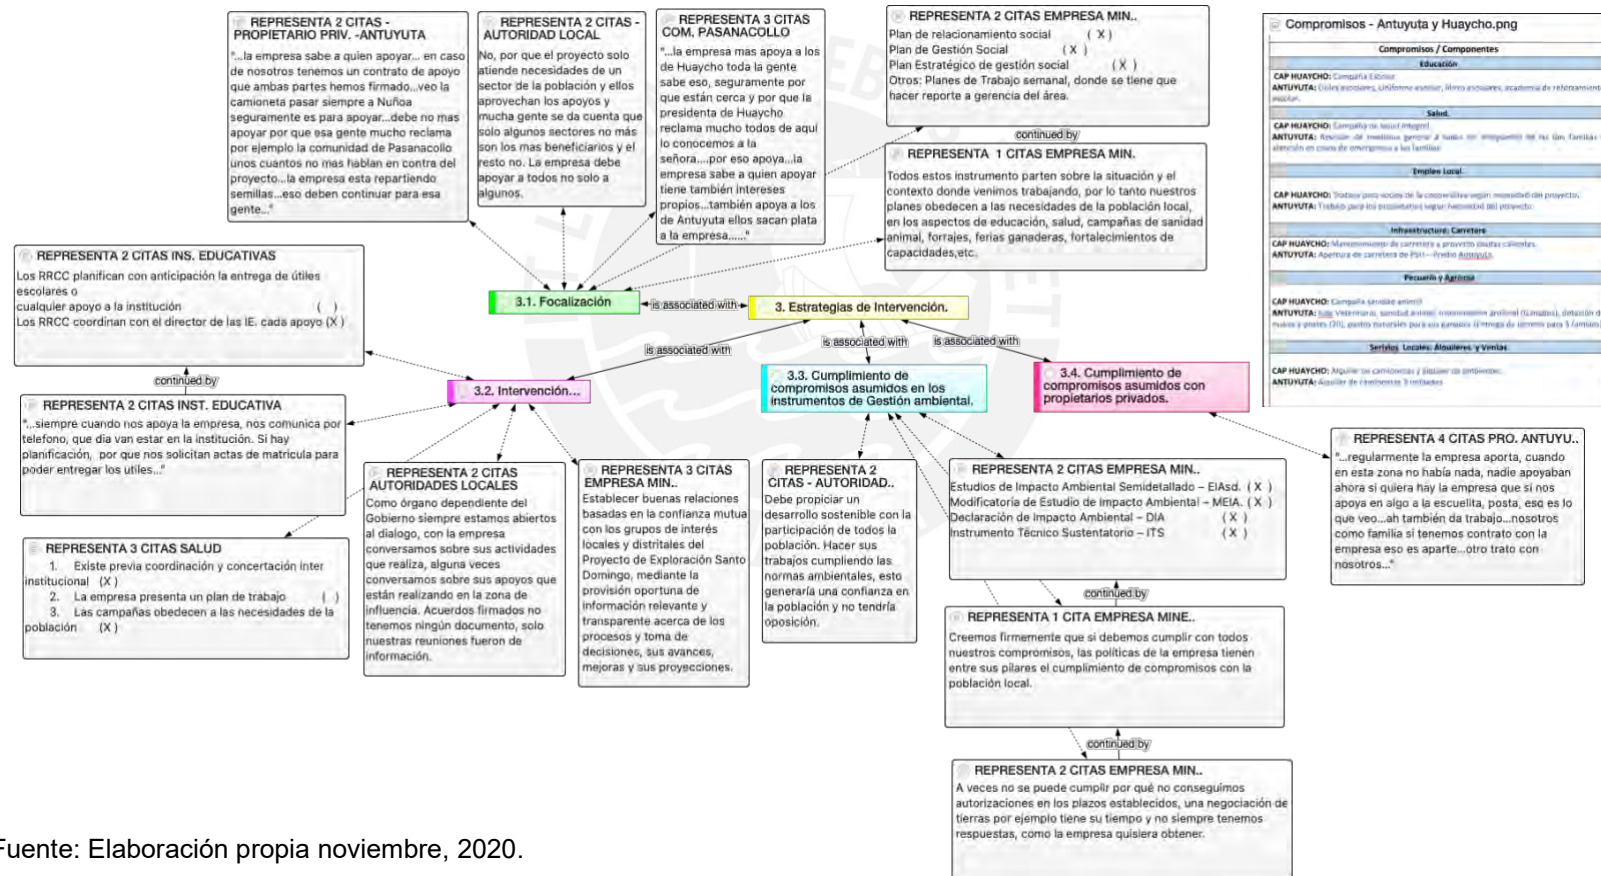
REPRESENTA 2 CITAS - PROPIETARIO PRIV. -ANTUYUTA
"...la empresa sabe a quien apoyar... en caso de nosotros tenemos un contrato de apoyo que ambas partes hemos firmado...veo la camioneta pasar siempre a Nuñoa seguramente es para apoyar...debe no mas apoyar por que esa gente mucho reclama por ejemplo la comunidad de Pasanacollo unos cuantos no mas hablan en contra del proyecto...la empresa esta repartiendo semillas...eso deben continuar para esa gente..."

REPRESENTA 2 CITAS - AUTORIDAD LOCAL
No, por que el proyecto solo atiende necesidades de un sector de la población y ellos aprovechan los apoyos y mucha gente se da cuenta que solo algunos sectores no más son los mas beneficiarios y el resto no. La empresa debe apoyar a todos no solo a algunos.

REPRESENTA 3 CITAS COM. PASANACOLLO
"...la empresa mas apoya a los de Huaycho toda la gente sabe eso, seguramente por que están cerca y por que la presidenta de Huaycho reclama mucho todos de aquí lo conocemos a la señora....por eso apoya...la empresa sabe a quien apoyar tiene también intereses propios...también apoya a los de Antuyuta ellos sacan plata a la empresa....."

REPRESENTA 2 CITAS EMPRESA MIN..
Plan de relacionamiento social ( X )
Plan de Gestión Social ( X )
Plan Estratégico de gestión social ( X )
Otros: Planes de Trabajo semanal, donde se tiene que hacer reporte a gerencia del área.

continued by

REPRESENTA 1 CITAS EMPRESA MIN.
Todos estos instrumento parten sobre la situación y el contexto donde venimos trabajando, por lo tanto nuestros planes obedecen a las necesidades de la población local, en los aspectos de educación, salud, campañas de sanidad animal, forrajes, ferias ganaderas, fortalecimientos de capacidades,etc.

Compromisos - Antuyuta y Huaycho.png
Compromisos / Componentes
Educación
CAP HUAYCHO: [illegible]
ANTUYUTA: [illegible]
Salud
CAP HUAYCHO: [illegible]
ANTUYUTA: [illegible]
Empleo Local
CAP HUAYCHO: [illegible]
ANTUYUTA: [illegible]
Infraestructura: Carretera
CAP HUAYCHO: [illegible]
ANTUYUTA: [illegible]
Pecuario y Agrícola
CAP HUAYCHO: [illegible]
ANTUYUTA: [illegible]
Servicios Locales: Alquileres y Ventas
CAP HUAYCHO: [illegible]
ANTUYUTA: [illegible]

REPRESENTA 2 CITAS INS. EDUCATIVAS
Los RRCC planifican con anticipación la entrega de útiles escolares o
cualquier apoyo a la institución ( )
Los RRCC coordinan con el director de las IE. cada apoyo (X)

3.1. Focalización
is associated with
3. Estrategias de Intervención.
is associated with
is associated with
is associated with
continued by
3.2. Intervención...
3.3. Cumplimiento de compromisos asumidos en los instrumentos de Gestión ambiental.
3.4. Cumplimiento de compromisos asumidos con propietarios privados.

REPRESENTA 2 CITAS INST. EDUCATIVA
"...siempre cuando nos apoya la empresa, nos comunica por telefono, que dia van estar en la institución. Si hay planificación, por que nos solicitan actas de matricula para poder entregar los utiles..."

REPRESENTA 3 CITAS SALUD
1. Existe previa coordinación y concertación inter institucional (X)
2. La empresa presenta un plan de trabajo ( )
3. Las campañas obedecen a las necesidades de la población (X)

REPRESENTA 2 CITAS AUTORIDADES LOCALES
Como órgano dependiente del Gobierno siempre estamos abiertos al dialogo, con la empresa conversamos sobre sus actividades que realiza, alguna veces conversamos sobre sus apoyos que están realizando en la zona de influencia. Acuerdos firmados no tenemos ningún documento, solo nuestras reuniones fueron de información.

REPRESENTA 3 CITAS EMPRESA MIN..
Establecer buenas relaciones basadas en la confianza mutua con los grupos de interés locales y distritales del Proyecto de Exploración Santo Domingo, mediante la provisión oportuna de información relevante y transparente acerca de los procesos y toma de decisiones, sus avances, mejoras y sus proyecciones.

REPRESENTA 2 CITAS - AUTORIDAD..
Debe propiciar un desarrollo sostenible con la participación de todos la población. Hacer sus trabajos cumpliendo las normas ambientales, esto generaría una confianza en la población y no tendría oposición.

REPRESENTA 2 CITAS EMPRESA MIN..
Estudios de Impacto Ambiental Semidetallado – EIAsd. ( X )
Modificatoria de Estudio de Impacto Ambiental – MEIA. ( X )
Declaración de Impacto Ambiental – DIA ( X )
Instrumento Técnico Sustentatorio – ITS ( X )

continued by

REPRESENTA 1 CITA EMPRESA MINE..
Creemos firmemente que si debemos cumplir con todos nuestros compromisos, las políticas de la empresa tienen entre sus pilares el cumplimiento de compromisos con la población local.

continued by

REPRESENTA 2 CITAS EMPRESA MIN..
A veces no se puede cumplir por qué no conseguimos autorizaciones en los plazos establecidos, una negociación de tierras por ejemplo tiene su tiempo y no siempre tenemos respuestas, como la empresa quisiera obtener.

REPRESENTA 4 CITAS PRO. ANTUYU..
"...regularmente la empresa aporta, cuando en esta zona no había nada, nadie apoyaban ahora si quiera hay la empresa que si nos apoya en algo a la escuelita, posta, eso es lo que veo...ah también da trabajo...nosotros como familia si tenemos contrato con la empresa eso es aparte...otro trato con nosotros..."

Fuente: Elaboración propia noviembre, 2020.